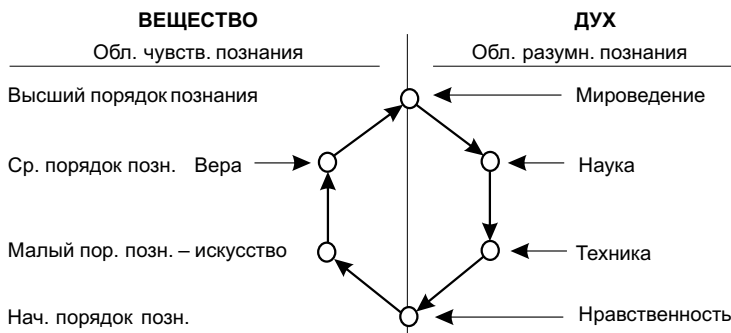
ВЕЩЕСТВО

Обл. чувств. познания

ДУХ

Обл. разумн. познания

Высший порядок познания

Мироведение

Ср. порядок позн. Вера

Наука

Малый пор. позн. – искусство

Техника

Нач. порядок позн.

Нравственность